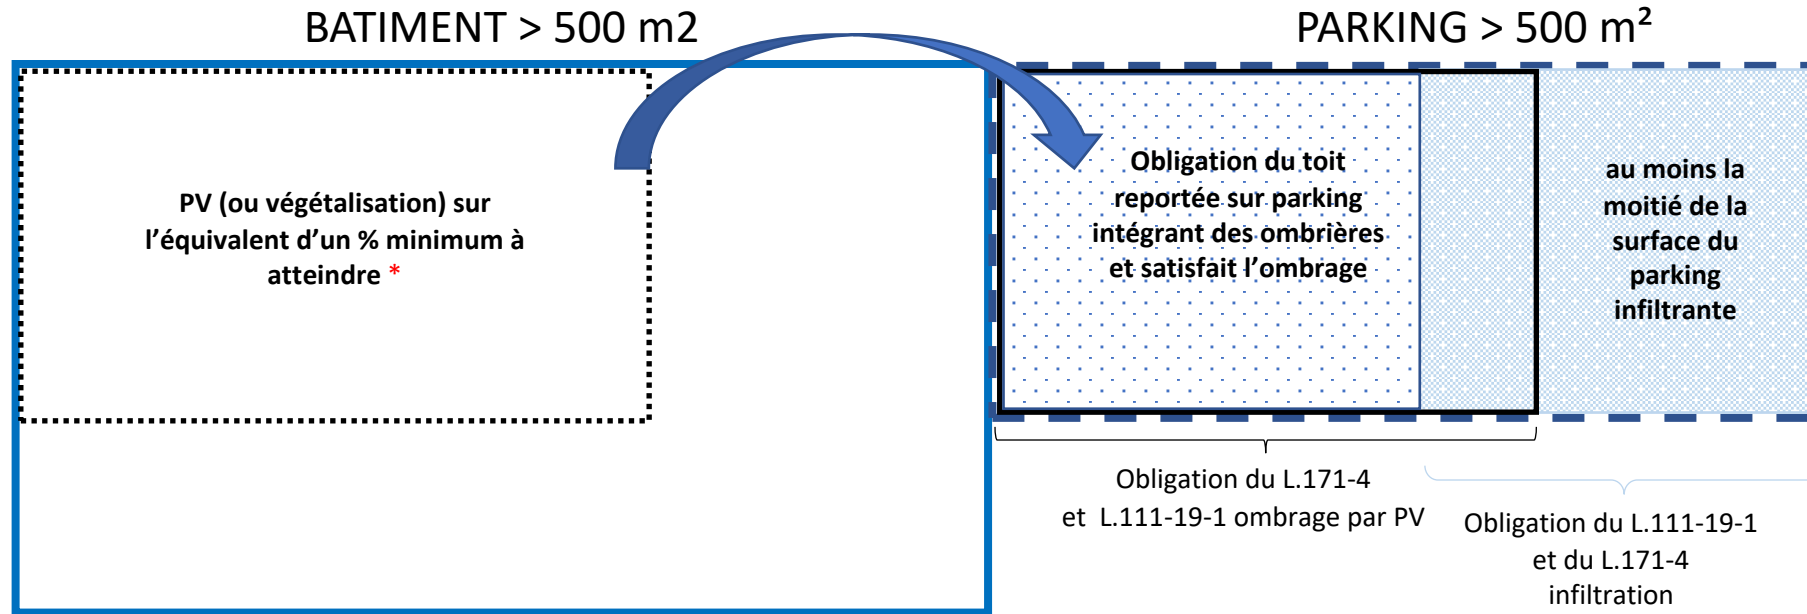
BATIMENT > 500 m2

PARKING > 500 m²

PV (ou végétalisation) sur l'équivalent d'un % minimum à atteindre *

Obligation du toit reportée sur parking intégrant des ombrières et satisfait l'ombrage

au moins la moitié de la surface du parking infiltrante

Obligation du L.171-4 et L.111-19-1 ombrage par PV

Obligation du L.111-19-1 et du L.171-4 infiltration